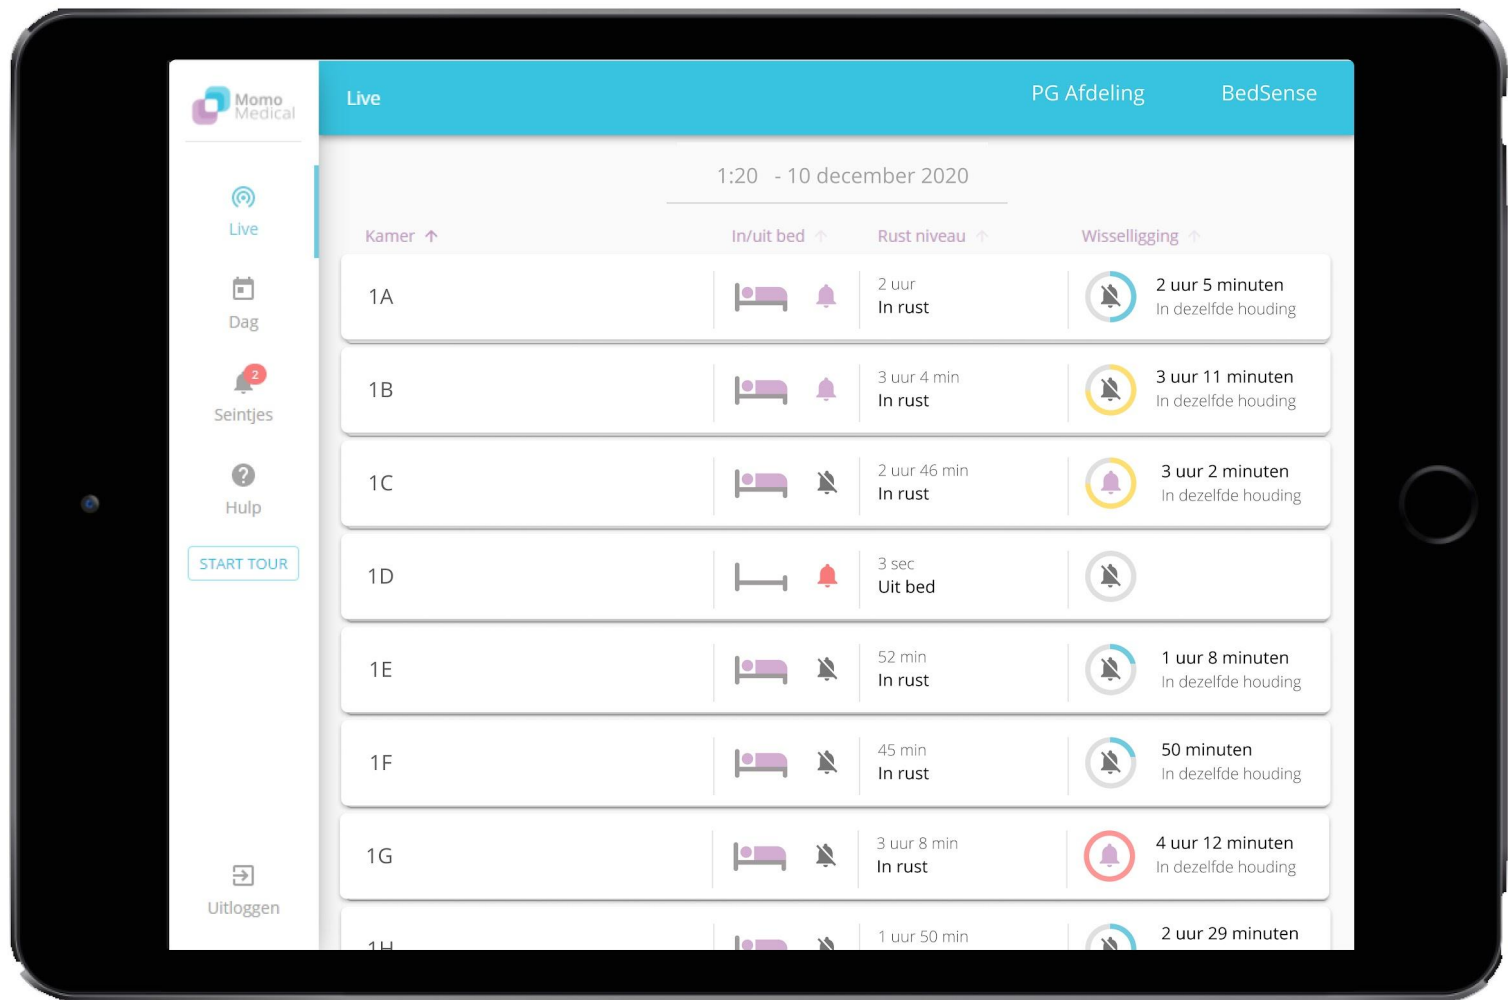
Momo Medical

Live

PG Afdeling

BedSense

Live

Dag

2

Seintjes

Hulp

START TOUR

Uitloggen

1:20 - 10 december 2020

| Kamer ↑ | In/uit bed ↑ | Rust niveau ↑ | Wisselligging ↑ |
|---|---|---|---|
| 1A | | 2 uur In rust | 2 uur 5 minuten In dezelfde houding |
| 1B | | 3 uur 4 min In rust | 3 uur 11 minuten In dezelfde houding |
| 1C | | 2 uur 46 min In rust | 3 uur 2 minuten In dezelfde houding |
| 1D | | 3 sec Uit bed | |
| 1E | | 52 min In rust | 1 uur 8 minuten In dezelfde houding |
| 1F | | 45 min In rust | 50 minuten In dezelfde houding |
| 1G | | 3 uur 8 min In rust | 4 uur 12 minuten In dezelfde houding |
| 1H | | 1 uur 50 min | 2 uur 29 minuten |